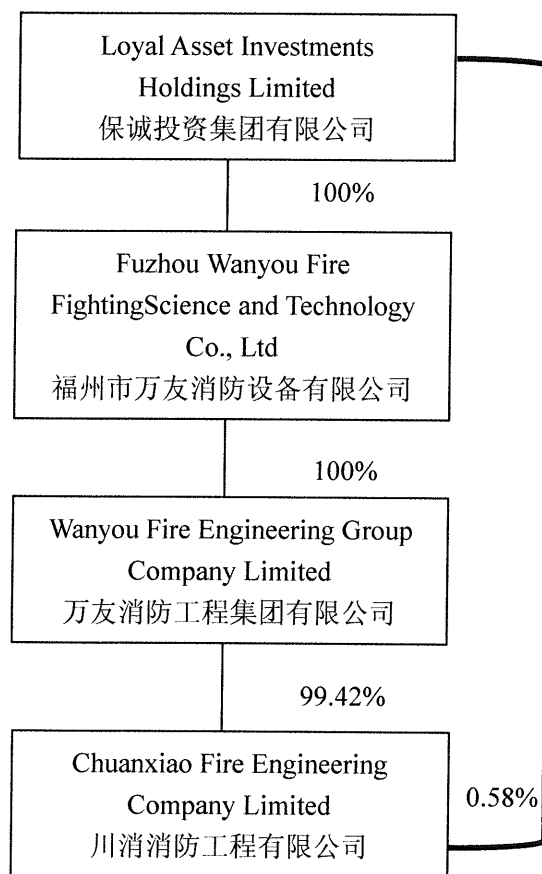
Loyal Asset Investments Holdings Limited
保诚投资集团有限公司

100%

Fuzhou Wanyou Fire FightingScience and Technology Co., Ltd
福州市万友消防设备有限公司

100%

Wanyou Fire Engineering Group Company Limited
万友消防工程集团有限公司

99.42%

Chuanxiao Fire Engineering Company Limited
川消消防工程有限公司

0.58%